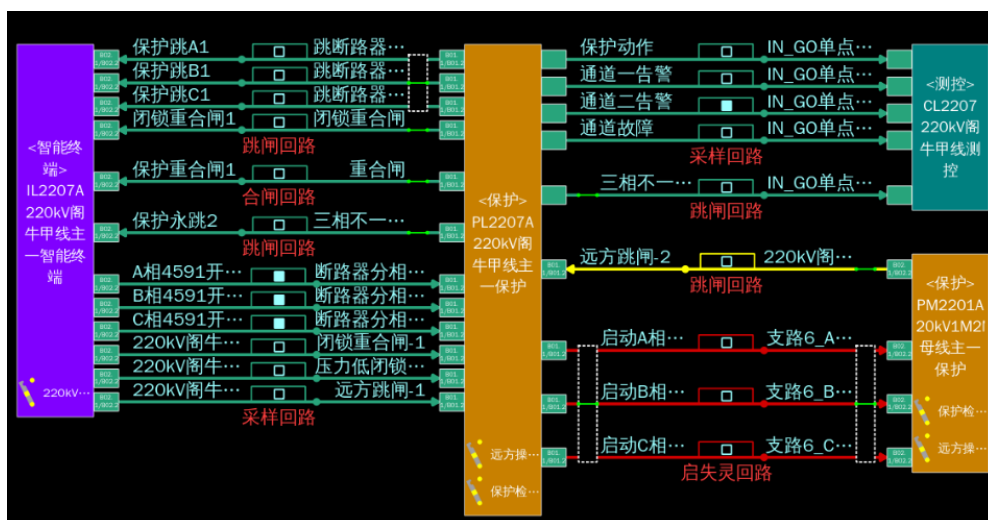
<智能终端>
IL2207A
220kV阁牛甲线主一智能终端
220kV…

保护跳A1
跳断路器…
保护跳B1
跳断路器…
保护跳C1
跳断路器…
闭锁重合闸1
闭锁重合闸
跳闸回路
保护重合闸1
重合闸
合闸回路
保护永跳2
三相不一…
跳闸回路
A相4591开…
断路器分相…
B相4591开…
断路器分相…
C相4591开…
断路器分相…
220kV阁牛…
闭锁重合闸-1
220kV阁牛…
压力低闭锁…
220kV阁牛…
远方跳闸-1
采样回路

<保护>
PL2207A
220kV阁牛甲线主一保护
远方操…
保护检…

保护动作
IN_GO单点…
通道一告警
IN_GO单点…
通道二告警
IN_GO单点…
通道故障
IN_GO单点…
采样回路
三相不一…
IN_GO单点…
跳闸回路
远方跳闸-2
220kV阁…
跳闸回路
启动A相…
支路6_A…
启动B相…
支路6_B…
启动C相…
支路6_C…
启失灵回路

<测控>
CL2207
220kV阁牛甲线测控

<保护>
PM2201A
20kV1M2I母线主一保护
保护检…
远方操…